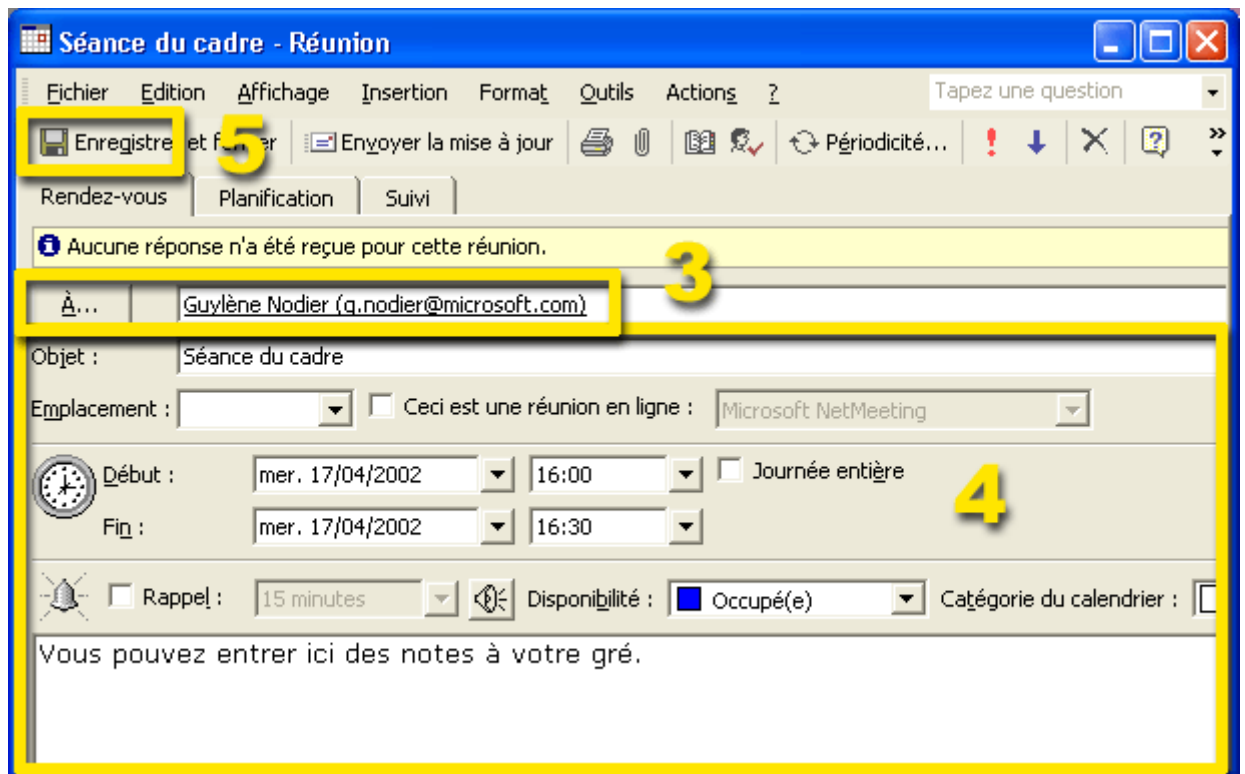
Séance du cadre - Réunion

Fichier Edition Affichage Insertion Format Outils Actions ?

Tapez une question

Enregistrer et fermer 5 Envoyer la mise à jour Périodicité...

Rendez-vous Planification Suivi

Aucune réponse n'a été reçue pour cette réunion.

3

À... Guylène Nodier (g.nodier@microsoft.com)

Objet : Séance du cadre

Emplacement : Ceci est une réunion en ligne : Microsoft NetMeeting

Début : mer. 17/04/2002 16:00 Journée entière

4

Fin : mer. 17/04/2002 16:30

Rappel : 15 minutes Disponibilité : Occupé(e) Catégorie du calendrier :

Vous pouvez entrer ici des notes à votre gré.